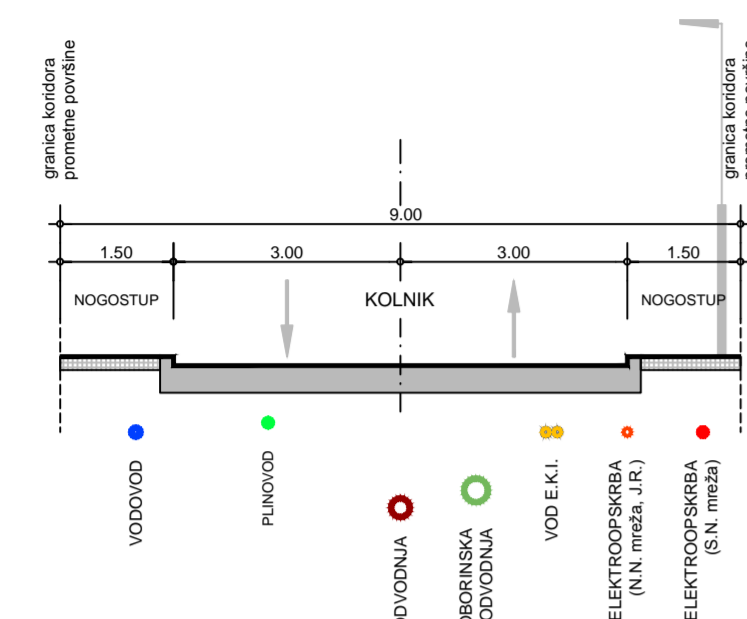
granica koridora
prometne površine

granica koridora
prometne površine

9.00

1.50

3.00

3.00

1.50

NOGOSTUP

KOLNIK

NOGOSTUP

VODOVOD

PLINOVOD

ODVODNJA

OBORINSKA
ODVODNJA

VOD E.K.I.

ELEKTROOPSKRBA
(N.N. mreža, J.R.)

ELEKTROOPSKRBA
(S.N. mreža)